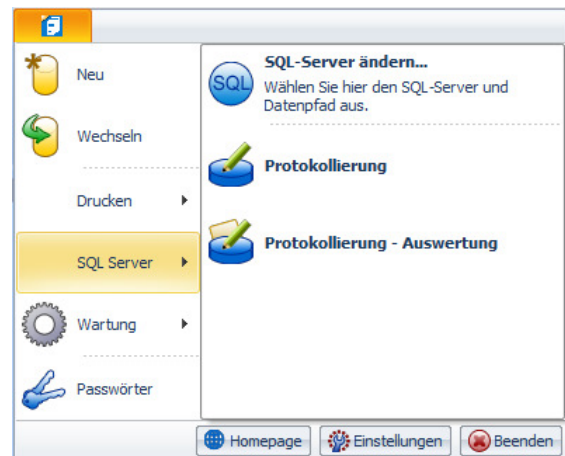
Neu

Wechseln

Drucken

SQL Server

Wartung

Passwörter

SQL

SQL-Server ändern...
Wählen Sie hier den SQL-Server und Datenpfad aus.

Protokollierung

Protokollierung - Auswertung

Homepage

Einstellungen

Beenden